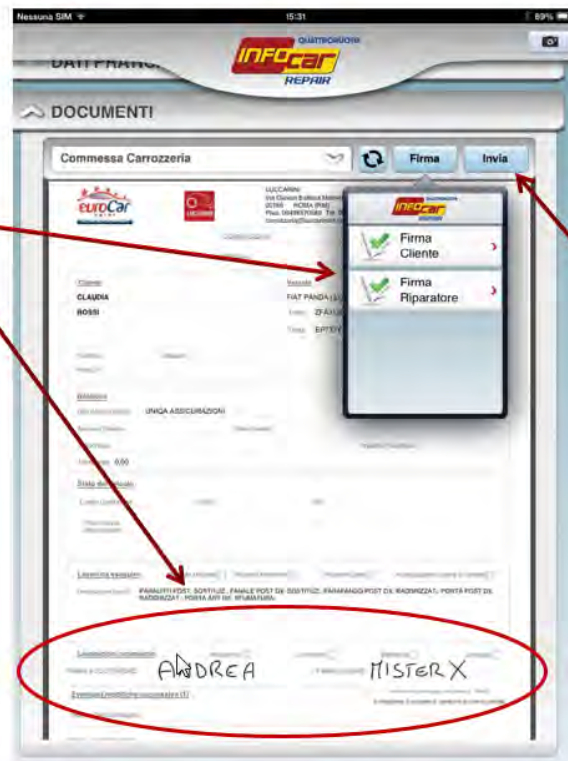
Nessuna SIM 15:31 89%

QUATTRORUOTE
INFOcar
REPAIR

DATI PRATIC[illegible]

DOCUMENTI

Commessa Carrozzeria

Firma

Invia

euroCar

LUCCARINI

QUATTRORUOTE
INFOcar
REPAIR

Firma Cliente

Firma Riparatore

Cliente

CLAUDIA

ROSSI

Veicolo

FIAT PANDA

Telaio ZFA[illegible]

Targa EP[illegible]

Sinistro

UNIQA ASSICURAZIONI

0,00

Stato del veicolo

Lavorazioni eseguite

PARAURTI POST. SOSTITUZ., FANALE POST DX SOSTITUZ., PARAFANGO POST DX RADDRIZZAT., PORTA POST DX RADDRIZZAT., PORTA ANT DX RIPARAZIONE

ANDREA

MISTER X